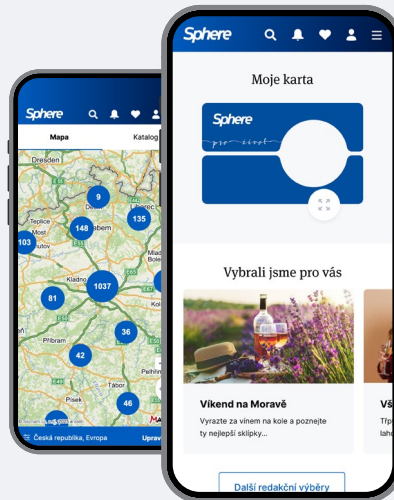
Sphere

Mapa

Katalog

Dresden

9

135

Teplice

Most

148

103

81

1037

Kladno

36

Příbram

42

Tábor

46

Česká republika, Evropa

Uprav

Sphere

Moje karta

Sphere

pro život

Vybrali jsme pro vás

Víkend na Moravě

Vyrazte za vínem na kole a poznejte ty nejlepší sklípky...

Vš

Tip

lah

Další redakční výběry